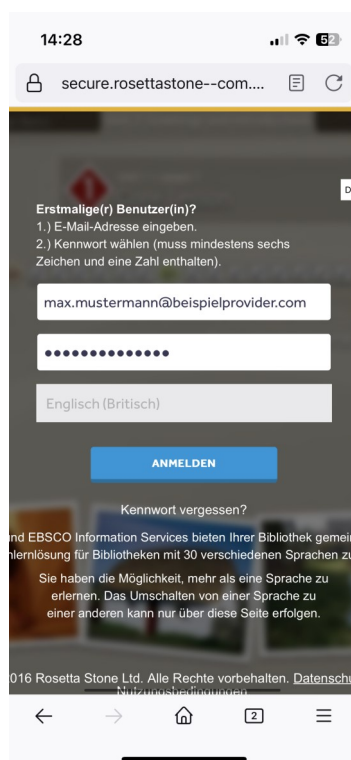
14:28

52

secure.rosettastone--com....

D

Erstmalige(r) Benutzer(in)?
1.) E-Mail-Adresse eingeben.
2.) Kennwort wählen (muss mindestens sechs Zeichen und eine Zahl enthalten).

max.mustermann@beispielprovider.com

•••••••••••••

Englisch (Britisch)

ANMELDEN

Kennwort vergessen?

nd EBSCO Information Services bieten Ihrer Bibliothek gemei nlernlösung für Bibliotheken mit 30 verschiedenen Sprachen zu

Sie haben die Möglichkeit, mehr als eine Sprache zu erlernen. Das Umschalten von einer Sprache zu einer anderen kann nur über diese Seite erfolgen.

016 Rosetta Stone Ltd. Alle Rechte vorbehalten. Datenschu
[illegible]

2